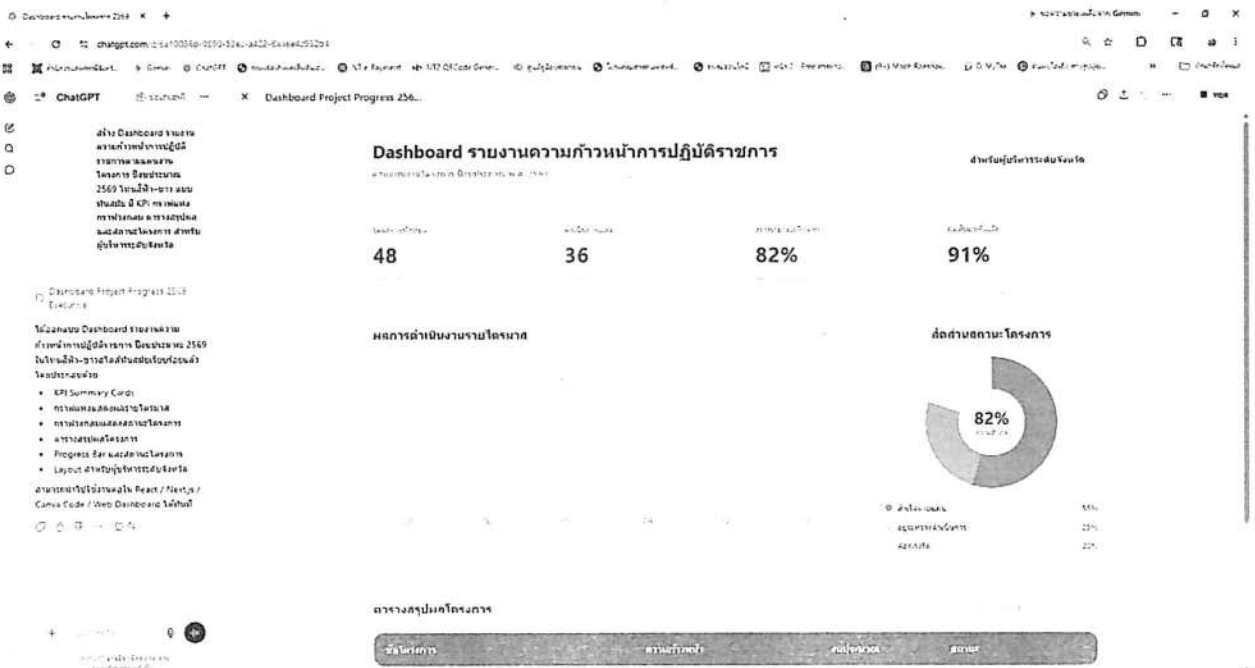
Dashboard รายงานความก้าวหน้าการปฏิบัติราชการ

ChatGPT

Dashboard Project Progress 256...

chatgpt.com

สร้าง Dashboard รายงานความก้าวหน้าการปฏิบัติราชการตามแผนงานโครงการ ปีงบประมาณ 2569 โทนสีฟ้า-ขาว แบบทันสมัย มี KPI กราฟแท่ง กราฟวงกลม ตารางสรุปผล และสถานะโครงการ สำหรับผู้บริหารระดับจังหวัด

Dashboard Project Progress 2569 Executive

ได้ออกแบบ Dashboard รายงานความก้าวหน้าการปฏิบัติราชการ ปีงบประมาณ 2569 ในโทนสีฟ้า-ขาวสไตล์ทันสมัยเรียบร้อยแล้ว โดยประกอบด้วย

• KPI Summary Cards
• กราฟแท่งผลการดำเนินงานรายไตรมาส
• กราฟวงกลมแสดงสถานะโครงการ
• ตารางสรุปผลโครงการ
• Progress Bar และสถานะโครงการ
• Layout สำหรับผู้บริหารระดับจังหวัด

สามารถนำไปใช้งานต่อใน React / Next.js / Canva Code / Web Dashboard ได้ทันที

Dashboard รายงานความก้าวหน้าการปฏิบัติราชการ

สำหรับผู้บริหารระดับจังหวัด

48

36

82%

91%

ผลการดำเนินงานรายไตรมาส

สัดส่วนสถานะโครงการ

82%

55%

25%

20%

ตารางสรุปผลโครงการ

ชื่อโครงการ

ความก้าวหน้า

สถานะ